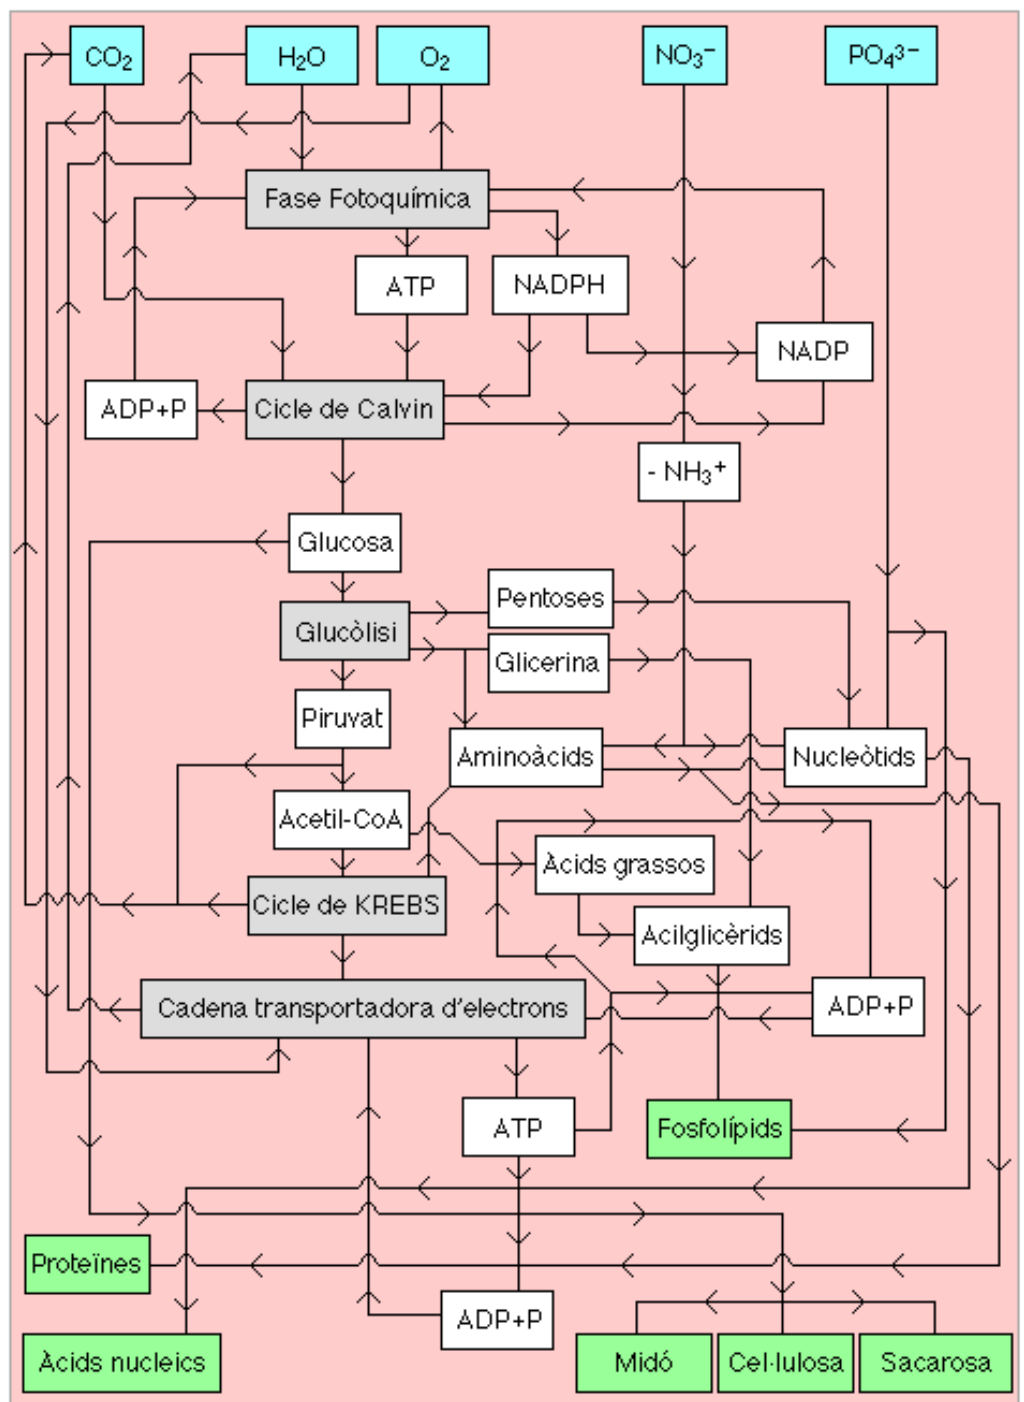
$CO_2$
$H_2O$
$O_2$
$NO_3^-$
$PO_4^{3-}$
Fase Fotoquímica
ATP
NADPH
NADP
ADP+P
Cicle de Calvin
- $NH_3^+$
Glucosa
Pentoses
Glucòlisi
Glicerina
Piruvat
Aminoàcids
Nucleòtids
Acetil-CoA
Àcids grassos
Cicle de KREBS
Acilglicèrids
Cadena transportadora d'electrons
ADP+P
ATP
Fosfolípids
Proteïnes
ADP+P
Àcids nucleics
Midó
Cel·lulosa
Sacarosa